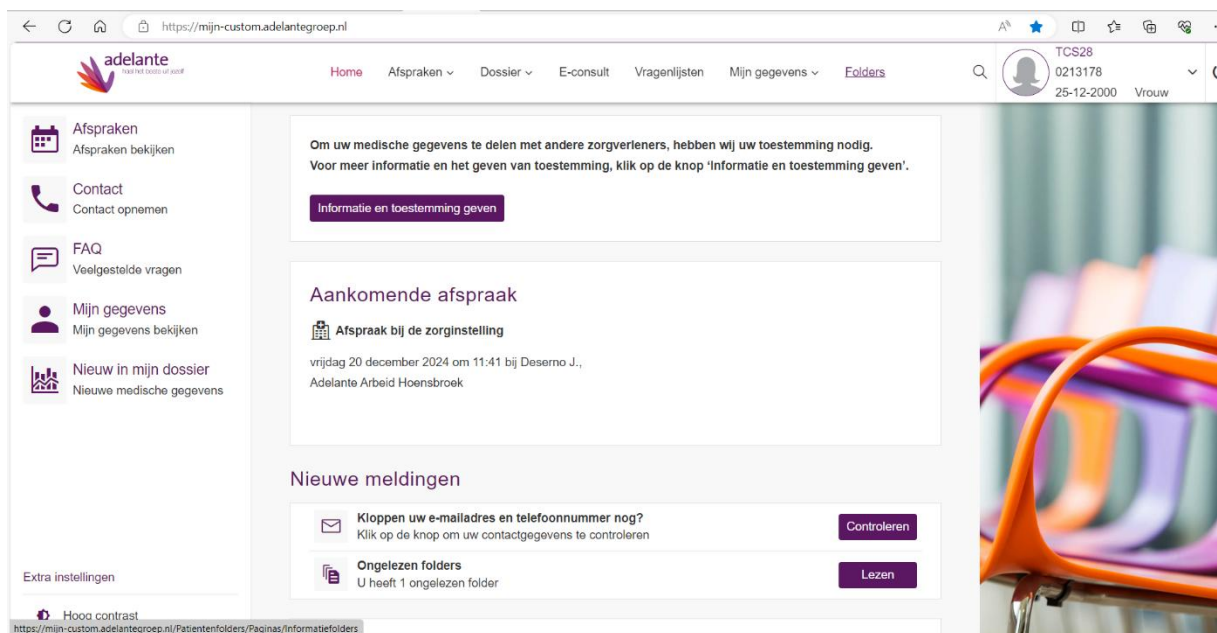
https://mijn-custom.adelantegroep.nl

adelante
haal het beste uit jezelf

Home Afspraken Dossier E-consult Vragenlijsten Mijn gegevens Folders

TCS28
0213178
25-12-2000 Vrouw

Afspraken
Afspraken bekijken

Contact
Contact opnemen

FAQ
Veelgestelde vragen

Mijn gegevens
Mijn gegevens bekijken

Nieuw in mijn dossier
Nieuwe medische gegevens

Extra instellingen

Hoog contrast

Om uw medische gegevens te delen met andere zorgverleners, hebben wij uw toestemming nodig.
Voor meer informatie en het geven van toestemming, klik op de knop 'Informatie en toestemming geven'.

Informatie en toestemming geven

Aankomende afspraak

Afspraak bij de zorginstelling

vrijdag 20 december 2024 om 11:41 bij Deserno J.,
Adelante Arbeid Hoensbroek

Nieuwe meldingen

Kloppen uw e-mailadres en telefoonnummer nog?
Klik op de knop om uw contactgegevens te controleren

Controleren

Ongelezen folders
U heeft 1 ongelezen folder

Lezen

https://mijn-custom.adelantegroep.nl/Patientenfolders/Paginas/Informatiefolders